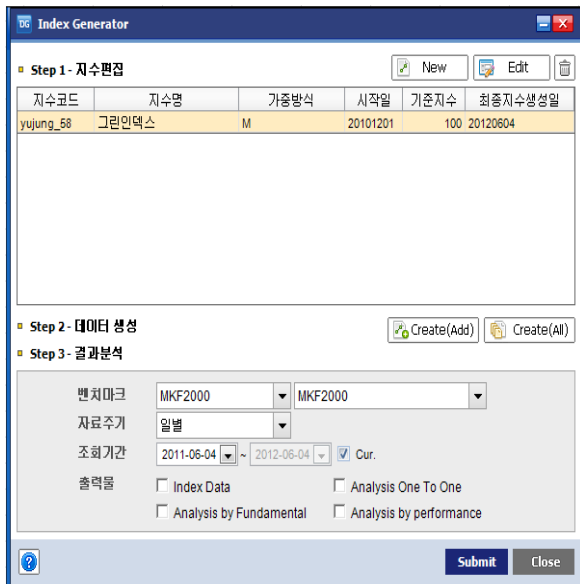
DG Index Generator

Step 1 - 지수편집

New Edit

| 지수코드 | 지수명 | 가중방식 | 시작일 | 기준지수 | 최종지수생성일 |
|---|---|---|---|---|---|
| yujung_58 | 그린인덱스 | M | 20101201 | 100 | 20120604 |

Step 2 - 데이터 생성

Create(Add) Create(All)

Step 3 - 결과분석

벤치마크 MKF2000 MKF2000

자료주기 일별

조회기간 2011-06-04 ~ 2012-06-04 Cur.

출력물 Index Data Analysis One To One
Analysis by Fundamental Analysis by performance

Submit Close